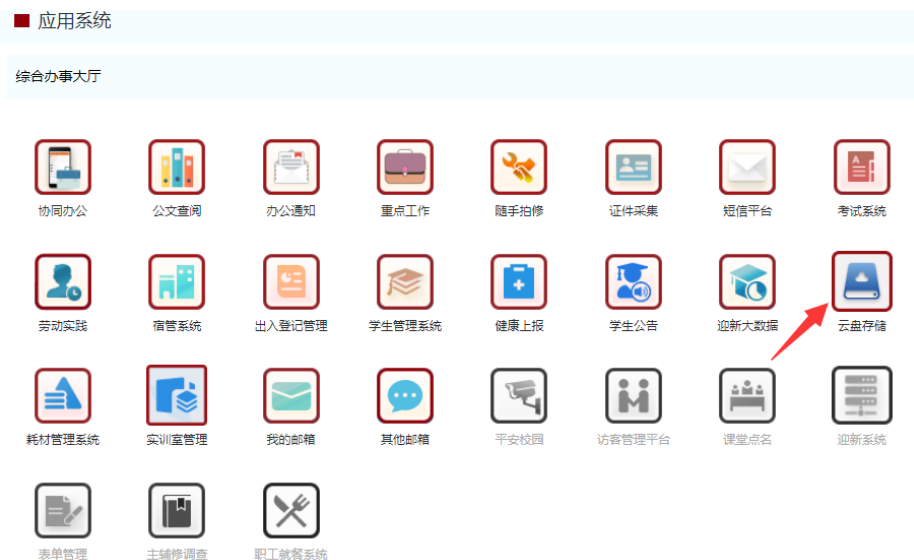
应用系统

综合办事大厅

协同办公
公文查阅
办公通知
重点工作
随手拍修
证件采集
短信平台
考试系统

劳动实践
宿管系统
出入登记管理
学生管理系统
健康上报
学生公告
迎新大数据
云盘存储

耗材管理系统
实训室管理
我的邮箱
其他邮箱
平安校园
访客管理平台
课堂点名
迎新系统

表单管理
主辅修调查
职工就餐系统